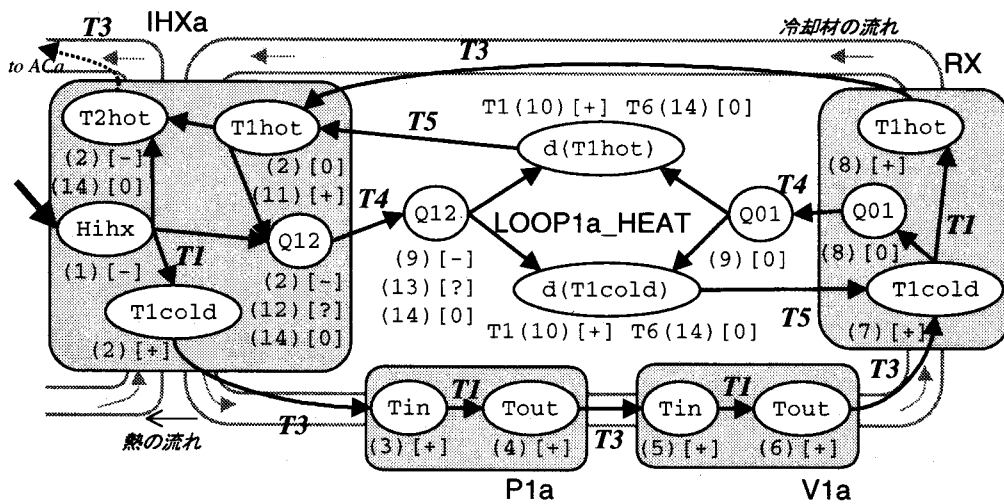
T3 IHXa

冷却材の流れ

to ACa

T3

RX

T2hot

T1hot

T1(10)[+] T6(14)[0]

T5

d(T1hot)

T1hot

(2)[-]

(14)[0]

(2)[0]

(11)[+]

(8)[+]

T4

T4

Hihx

Q12

Q12

LOOP1a_HEAT

Q01

Q01

T1

(1)[-]

T1

(9)[-]

(9)[0]

(8)[0]

(2)[-]

(13)[?]

T1cold

(12)[?]

d(T1cold)

T1cold

(14)[0]

(14)[0]

T1(10)[+] T6(14)[0]

T5

(2)[+]

(7)[+]

T1

T1

T3

Tin

Tout

Tin

Tout

T3

熱の流れ

T3

(3)[+]

(4)[+]

T3

(5)[+]

(6)[+]

P1a

V1a